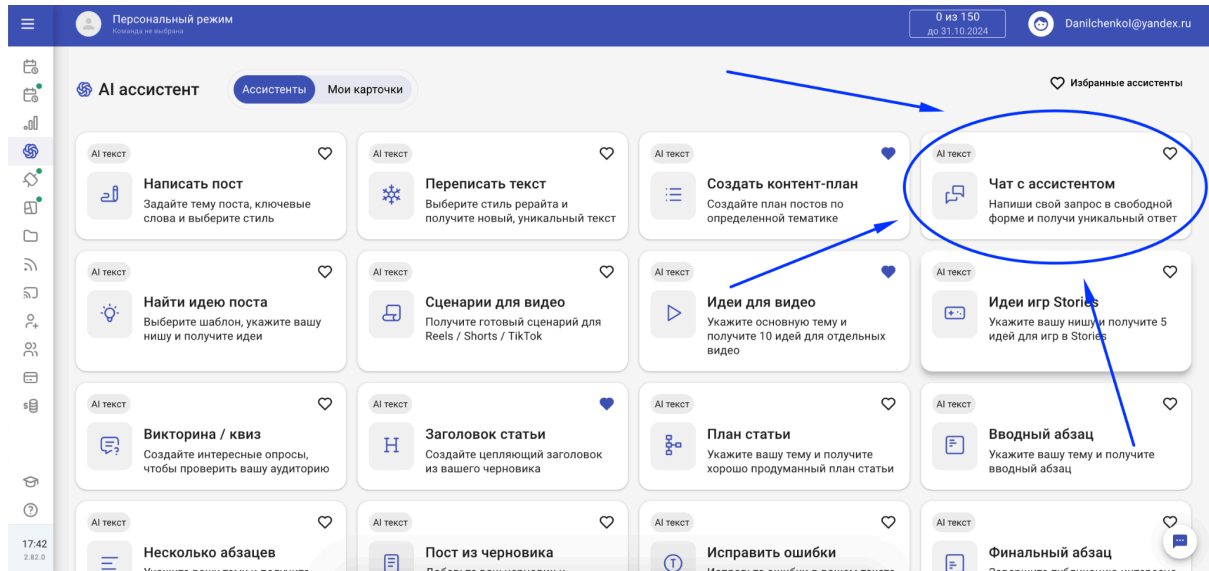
Персональный режим
Команда не выбрана

0 из 150
до 31.10.2024

Danilchenkol@yandex.ru

AI ассистент

Ассистенты
Мои карточки

Избранные ассистенты

AI текст
Написать пост
Задайте тему поста, ключевые слова и выберите стиль

AI текст
Переписать текст
Выберите стиль рерайта и получите новый, уникальный текст

AI текст
Создать контент-план
Создайте план постов по определенной тематике

AI текст
Чат с ассистентом
Напиши свой запрос в свободной форме и получи уникальный ответ

AI текст
Найти идею поста
Выберите шаблон, укажите вашу нишу и получите идеи

AI текст
Сценарии для видео
Получите готовый сценарий для Reels / Shorts / TikTok

AI текст
Идеи для видео
Укажите основную тему и получите 10 идей для отдельных видео

AI текст
Идеи игр Stories
Укажите вашу нишу и получите 5 идей для игр в Stories

AI текст
Викторина / квиз
Создайте интересные опросы, чтобы проверить вашу аудиторию

AI текст
Заголовок статьи
Создайте цепляющий заголовок из вашего черновика

AI текст
План статьи
Укажите вашу тему и получите хорошо продуманный план статьи

AI текст
Вводный абзац
Укажите вашу тему и получите вводный абзац

AI текст
Несколько абзацев
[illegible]

AI текст
Пост из черновика
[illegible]

AI текст
Исправить ошибки
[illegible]

AI текст
Финальный абзац
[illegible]

17:42
2.82.0